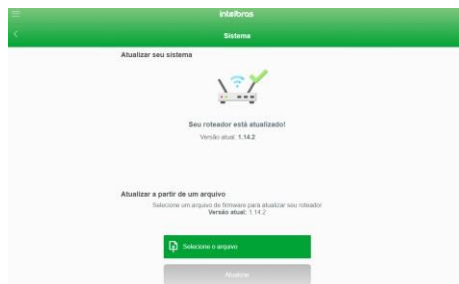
intelbras

Sistema

Atualizar seu sistema

Seu roteador está atualizado!
Versão atual: 1.14.2

Atualizar a partir de um arquivo
Selecione um arquivo de firmware para atualizar seu roteador
Versão atual: 1.14.2

Selecione o arquivo

Atualizar